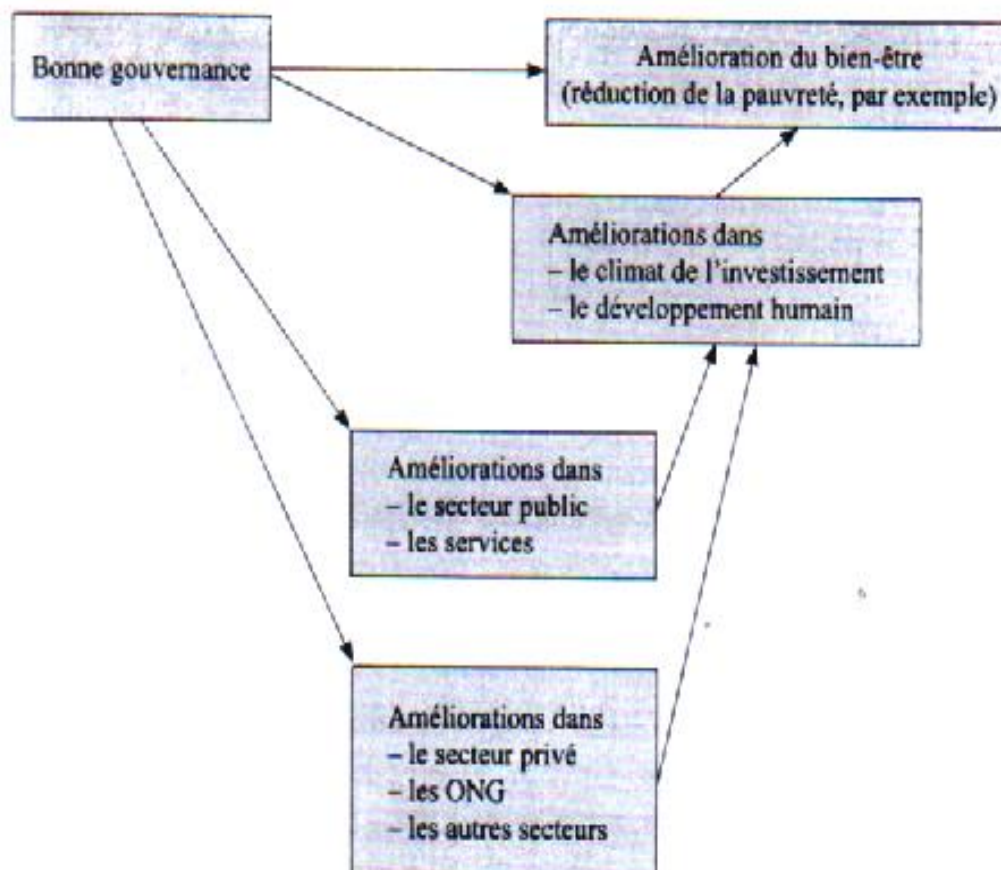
Bonne gouvernance

Amélioration du bien-être (réduction de la pauvreté, par exemple)

Améliorations dans
– le climat de l'investissement
– le développement humain

Améliorations dans
– le secteur public
– les services

Améliorations dans
– le secteur privé
– les ONG
– les autres secteurs